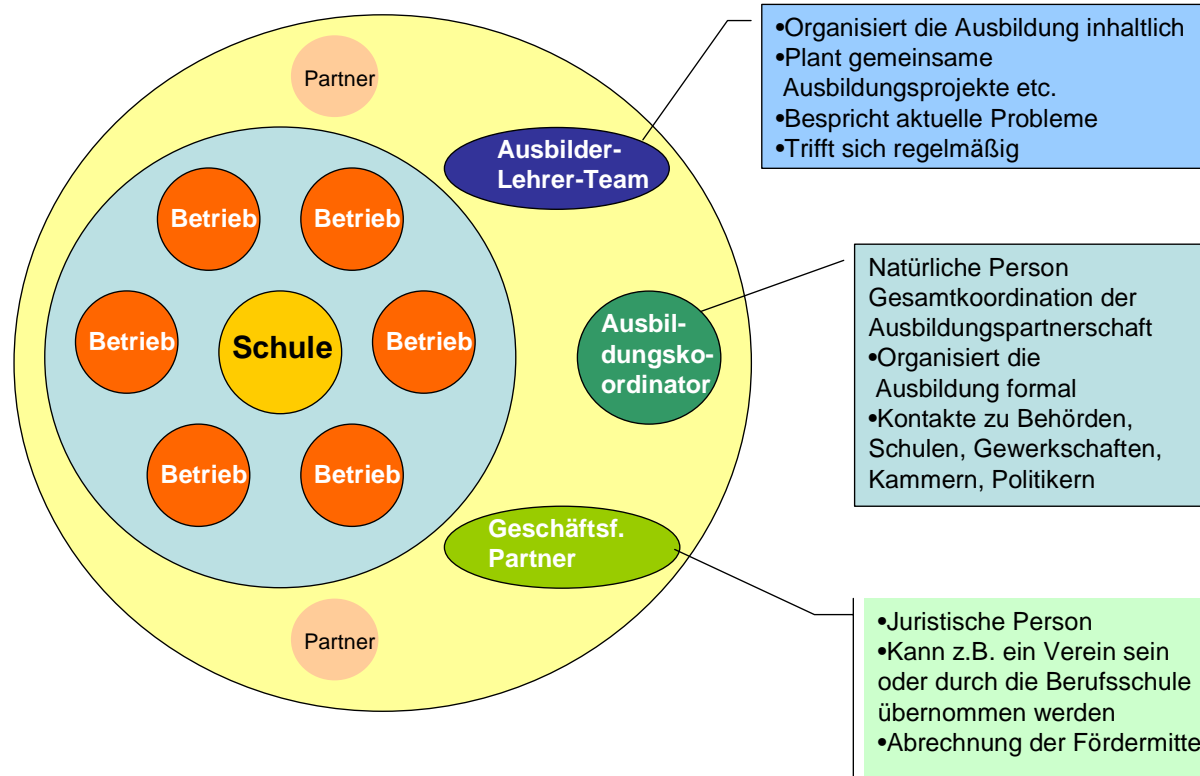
Partner

•Organisiert die Ausbildung inhaltlich
•Plant gemeinsame Ausbildungsprojekte etc.
•Bespricht aktuelle Probleme
•Trifft sich regelmäßig

Ausbilder-Lehrer-Team

Betrieb

Betrieb

Betrieb

Schule

Betrieb

Betrieb

Betrieb

Natürliche Person
Gesamtkoordination der Ausbildungspartnerschaft
•Organisiert die Ausbildung formal
•Kontakte zu Behörden, Schulen, Gewerkschaften, Kammern, Politikern

Ausbildungskoordinator

Geschäftsf. Partner

Partner

•Juristische Person
•Kann z.B. ein Verein sein oder durch die Berufsschule übernommen werden
•Abrechnung der Fördermitte